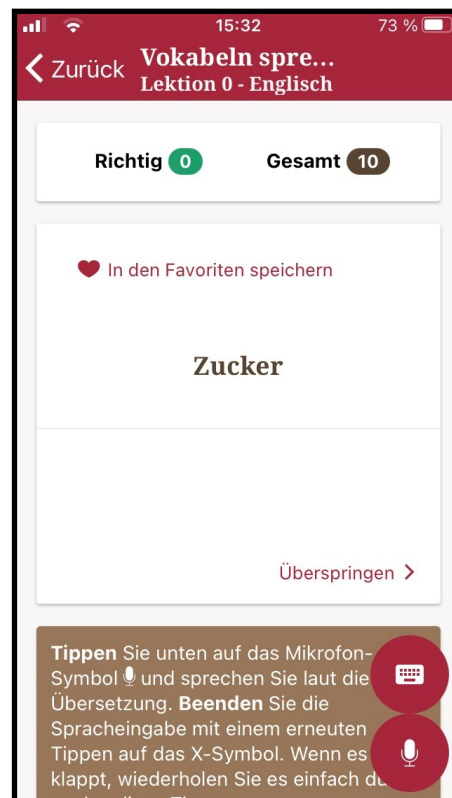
15:32
73 %
Zurück
Vokabeln spre...
Lektion 0 - Englisch

Richtig 0
Gesamt 10

In den Favoriten speichern

Zucker

Überspringen >

Tippen Sie unten auf das Mikrofon-Symbol und sprechen Sie laut die Übersetzung. Beenden Sie die Spracheingabe mit einem erneuten Tippen auf das X-Symbol. Wenn es klappt, wiederholen Sie es einfach d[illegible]
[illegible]